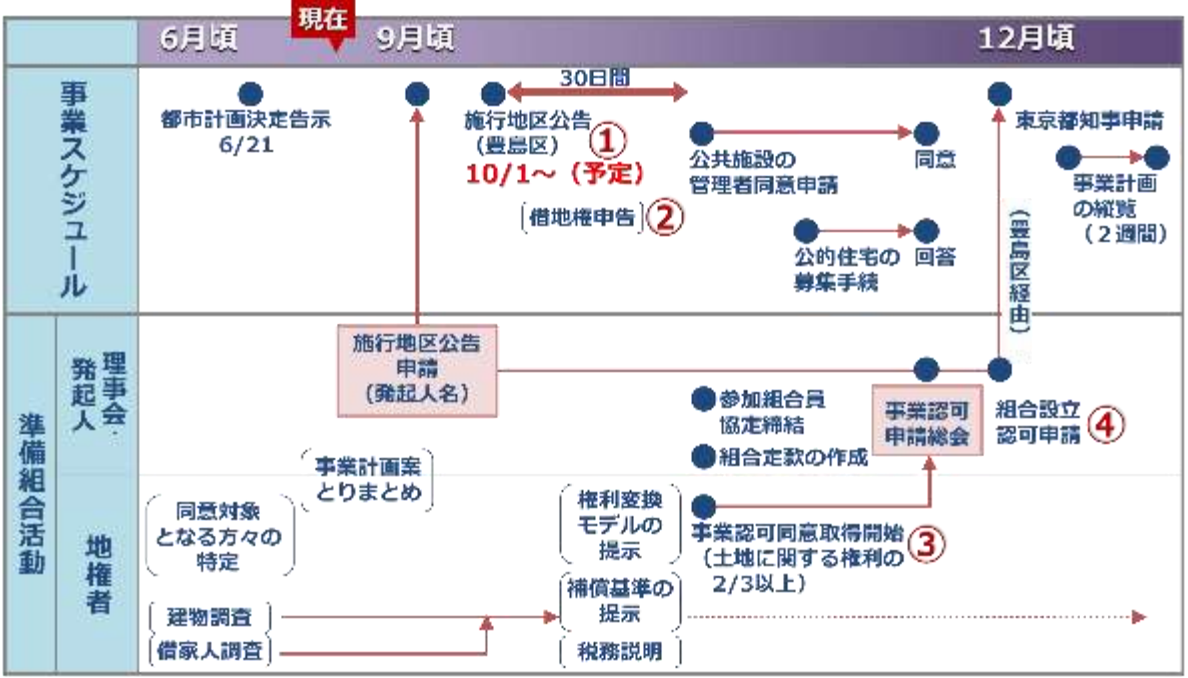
6月頃　現在　9月頃　12月頃

事業スケジュール

都市計画決定告示
6/21

30日間

施行地区公告（豊島区）①
10/1～（予定）

借地権申告 ②

公共施設の管理者同意申請　同意

公的住宅の募集手続　回答

東京都知事申請

事業計画の縦覧（２週間）

（豊島区経由）

準備組合活動

理事会・発起人

施行地区公告申請（発起人名）

参加組合員協定締結

組合定款の作成

事業認可申請総会

組合設立認可申請 ④

地権者

事業計画案とりまとめ

同意対象となる方々の特定

権利変換モデルの提示

事業認可同意取得開始 ③
（土地に関する権利の2/3以上）

建物調査

借家人調査

補償基準の提示

税務説明